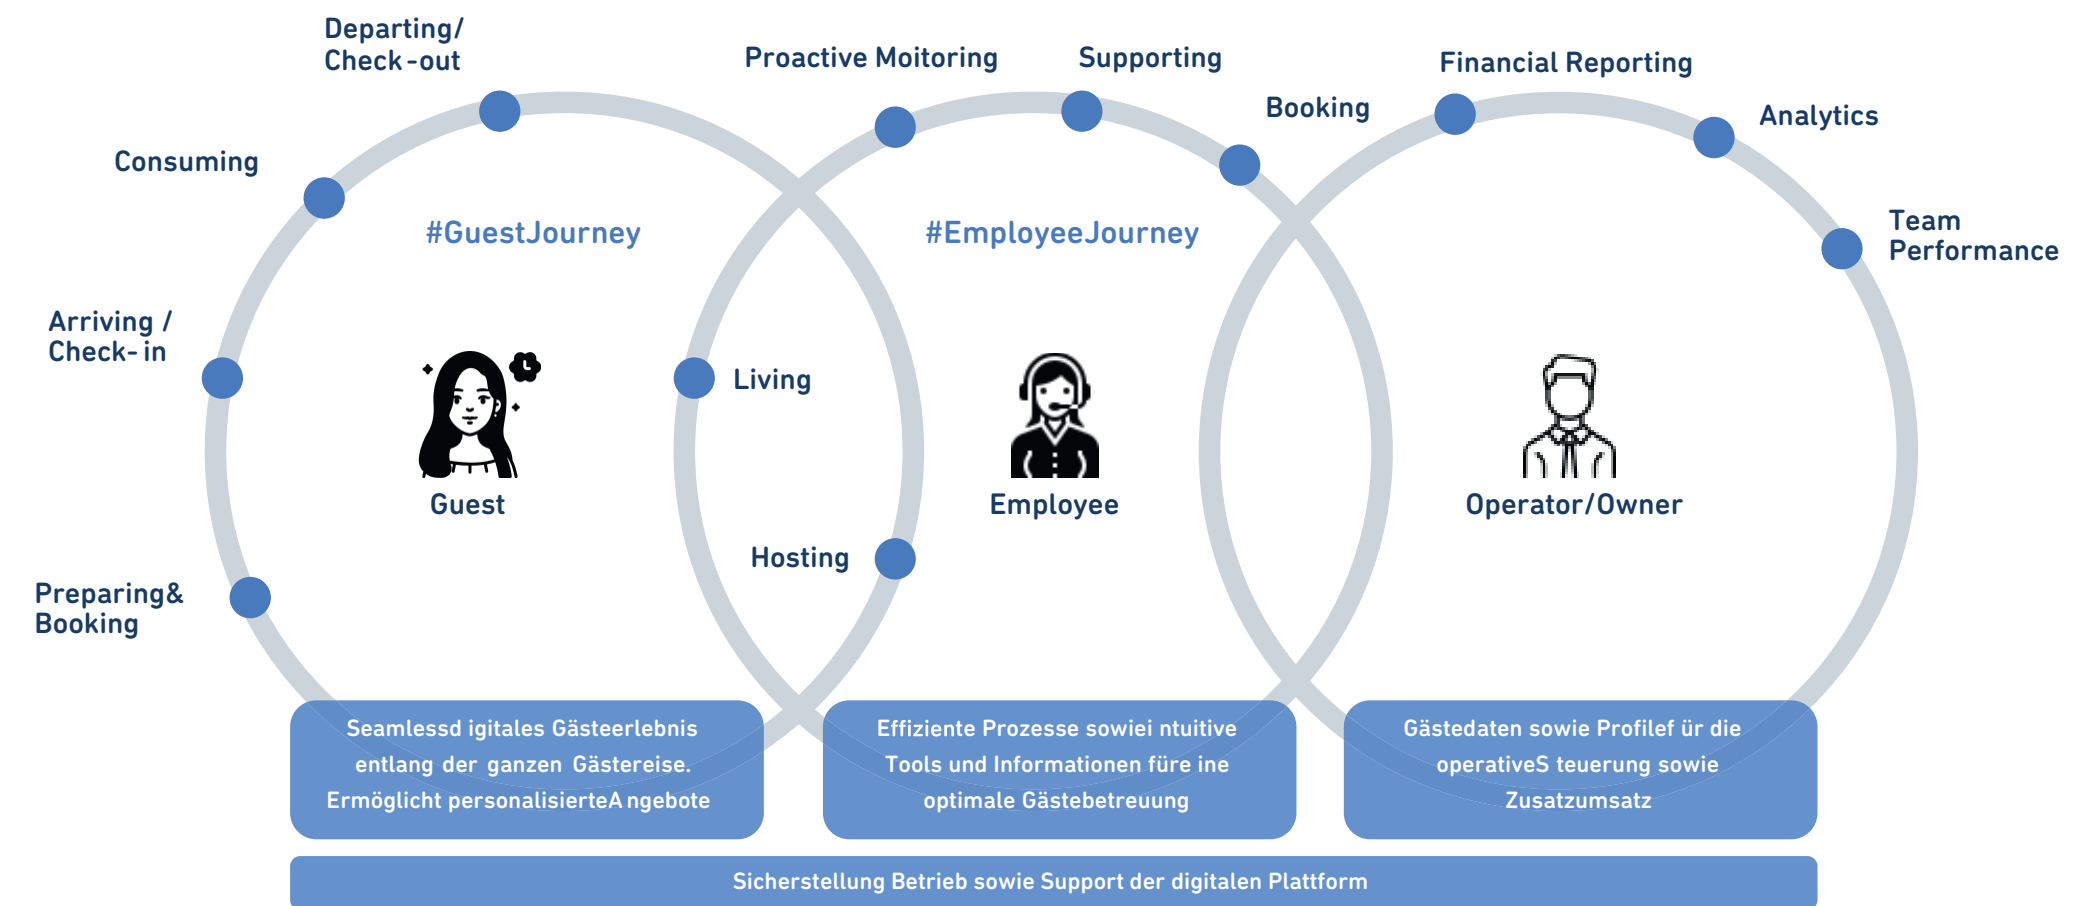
Departing/ Check-out

Proactive Moitoring

Supporting

Financial Reporting

Booking

Analytics

Consuming

#GuestJourney

#EmployeeJourney

Team Performance

Arriving / Check- in

Living

Guest

Employee

Operator/Owner

Hosting

Preparing& Booking

Seamlessd igitales Gästeerlebnis entlang der ganzen Gästereise. Ermöglicht personalisierteA ngebote

Effiziente Prozesse sowiei ntuitive Tools und Informationen füre ine optimale Gästebetreuung

Gästedaten sowie Profilef ür die operativeS teuerung sowie Zusatzumsatz

Sicherstellung Betrieb sowie Support der digitalen Plattform